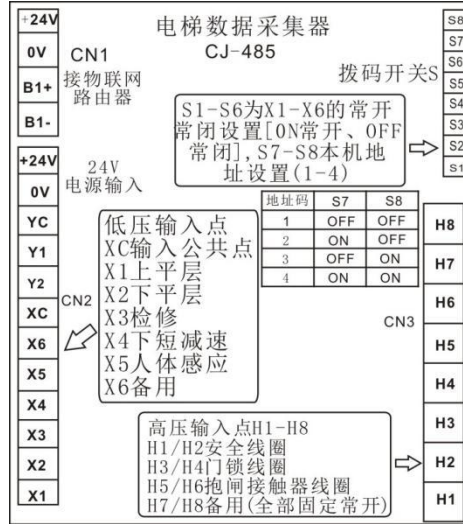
+24V
0V
B1+
B1-
CN1
接物联网路由器

电梯数据采集器
CJ-485

拨码开关S

S8
S7
S6
S5
S4
S3
S2
S1

S1-S6为X1-X6的常开常闭设置[ON常开、OFF常闭],S7-S8本机地址设置(1-4)

+24V
0V
24V
电源输入

YC
Y1
Y2
XC
X6
X5
X4
X3
X2
X1
CN2

低压输入点
XC输入公共点
X1上平层
X2下平层
X3检修
X4下短减速
X5人体感应
X6备用

| 地址码 | S7 | S8 |
|---|---|---|
| 1 | OFF | OFF |
| 2 | ON | OFF |
| 3 | OFF | ON |
| 4 | ON | ON |

CN3

H8
H7
H6
H5
H4
H3
H2
H1

高压输入点H1-H8
H1/H2安全线圈
H3/H4门锁线圈
H5/H6抱闸接触器线圈
H7/H8备用(全部固定常开)